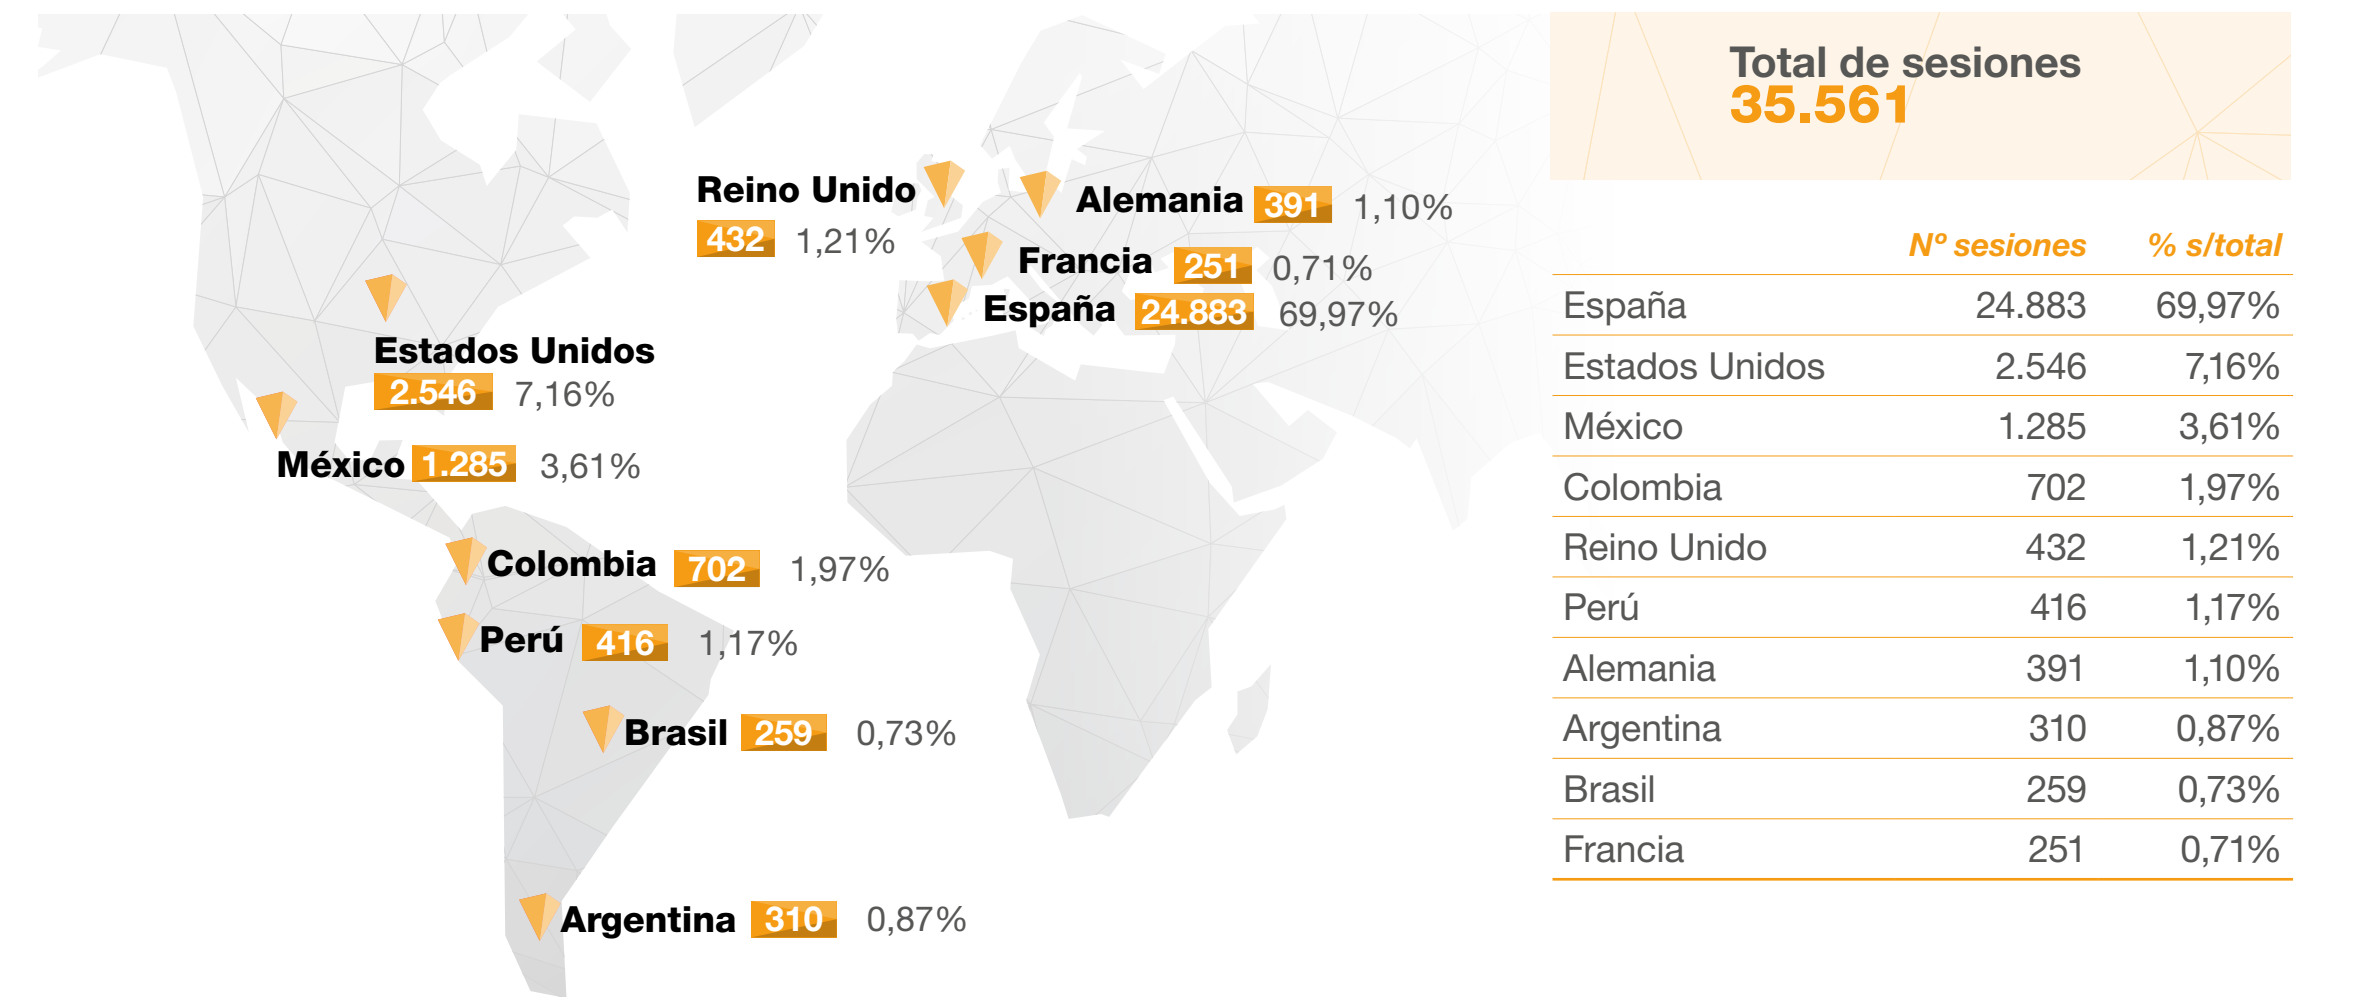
Reino Unido
432 1,21%

Alemania 391 1,10%

Francia 251 0,71%

España 24.883 69,97%

Estados Unidos
2.546 7,16%

México 1.285 3,61%

Colombia 702 1,97%

Perú 416 1,17%

Brasil 259 0,73%

Argentina 310 0,87%

Total de sesiones
35.561

| | Nº sesiones | % s/total |
|---|---|---|
| España | 24.883 | 69,97% |
| Estados Unidos | 2.546 | 7,16% |
| México | 1.285 | 3,61% |
| Colombia | 702 | 1,97% |
| Reino Unido | 432 | 1,21% |
| Perú | 416 | 1,17% |
| Alemania | 391 | 1,10% |
| Argentina | 310 | 0,87% |
| Brasil | 259 | 0,73% |
| Francia | 251 | 0,71% |